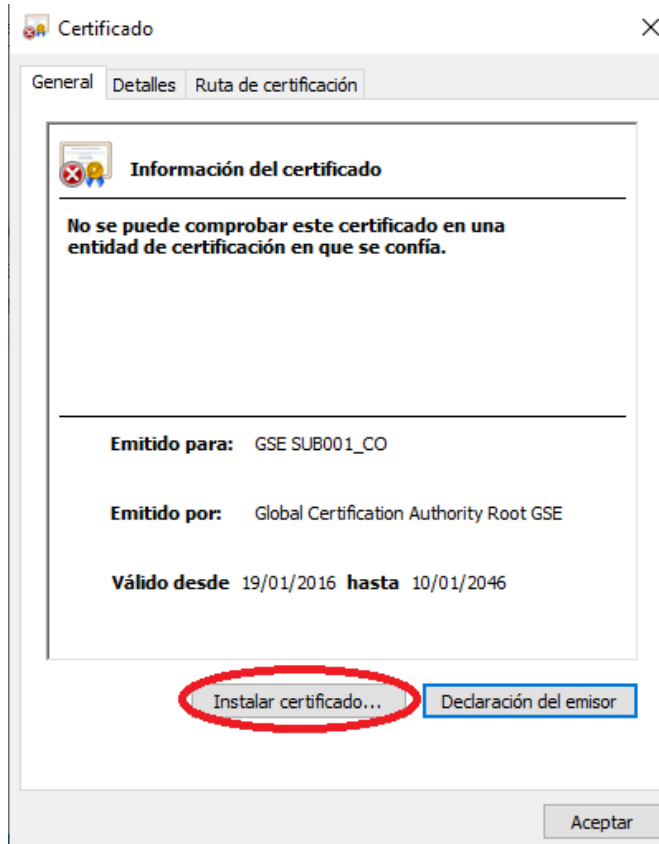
Certificado

General | Detalles | Ruta de certificación

Información del certificado

No se puede comprobar este certificado en una entidad de certificación en que se confía.

Emitido para: GSE SUB001_CO

Emitido por: Global Certification Authority Root GSE

Válido desde 19/01/2016 hasta 10/01/2046

Instalar certificado...

Declaración del emisor

Aceptar